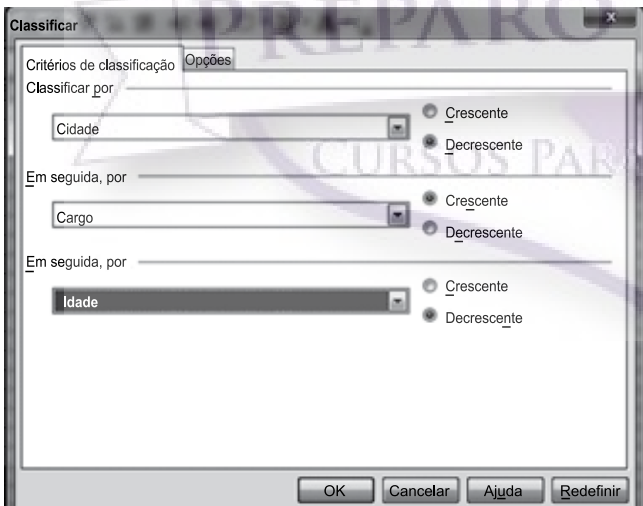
Classificar

PREPARO

CURSOS PAR

Critérios de classificação | Opções

Classificar por

Cidade

Crescente

Decrescente

Em seguida, por

Cargo

Crescente

Decrescente

Em seguida, por

Idade

Crescente

Decrescente

OK | Cancelar | Ajuda | Redefinir